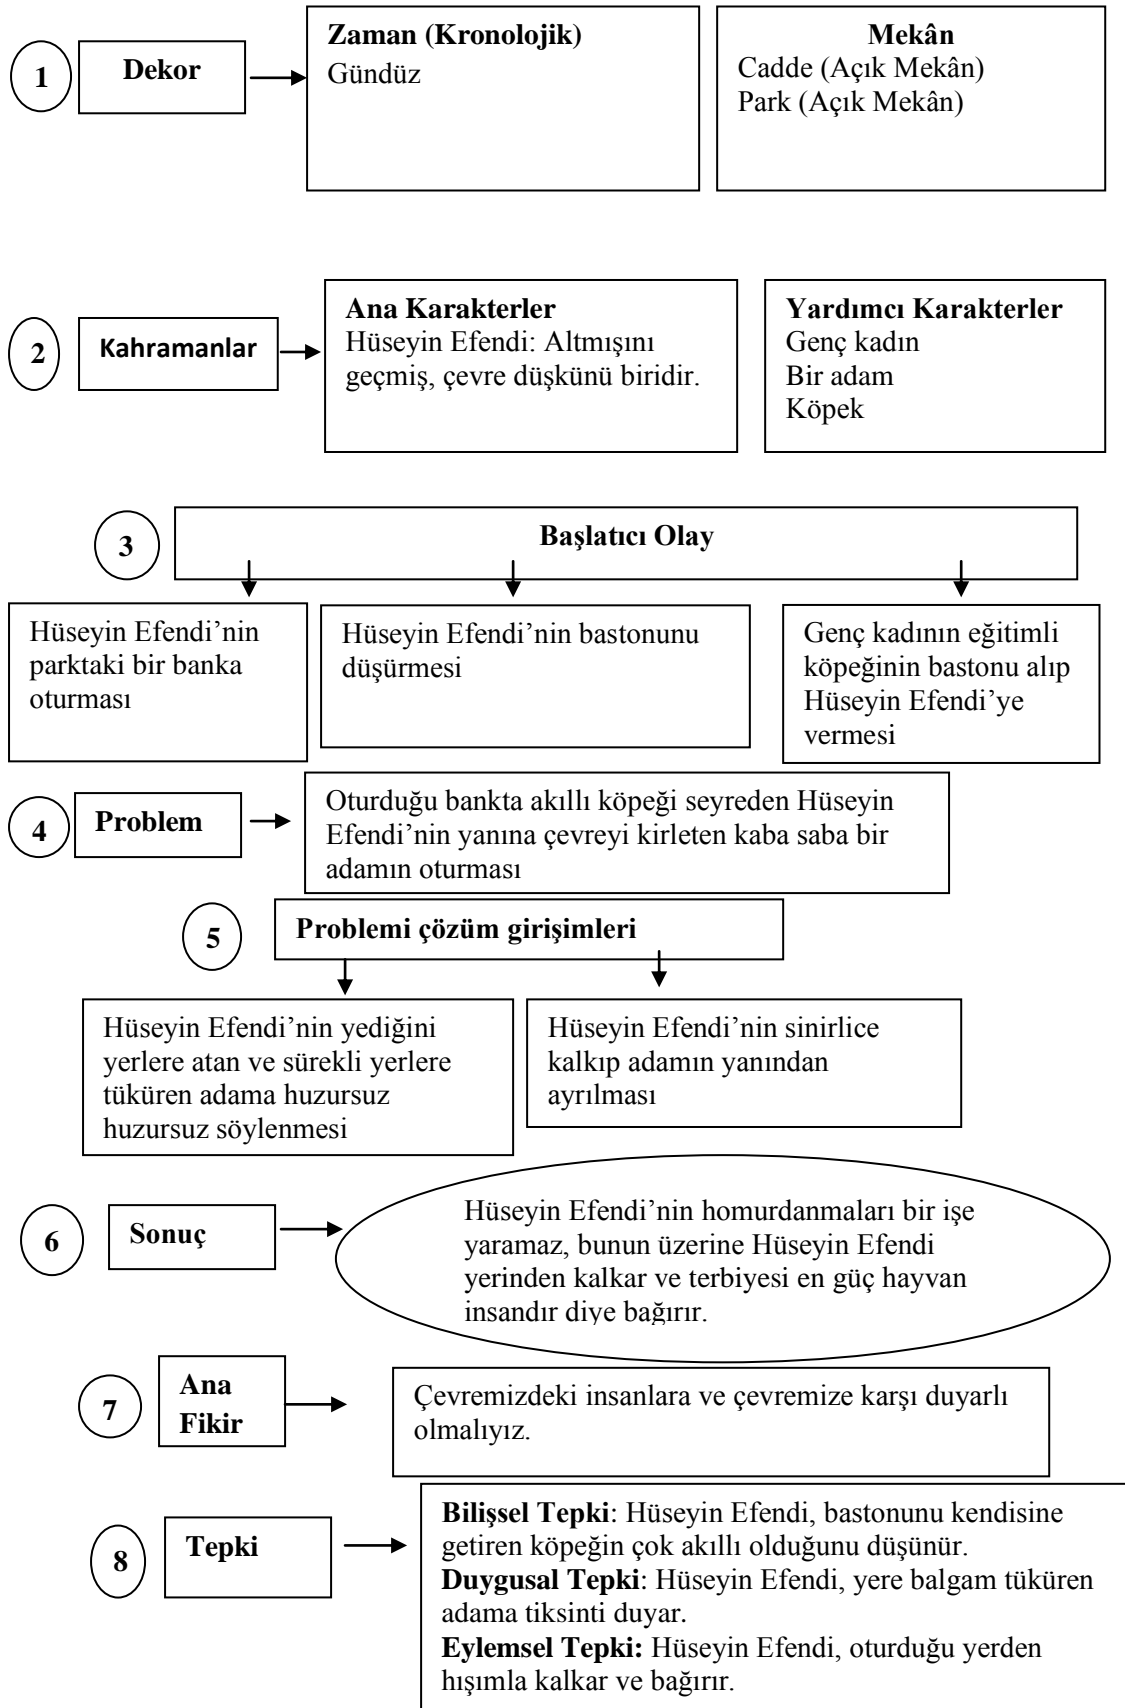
1 Dekor

Zaman (Kronolojik)
Gündüz

Mekân
Cadde (Açık Mekân)
Park (Açık Mekân)

2 Kahramanlar

Ana Karakterler
Hüseyin Efendi: Altmışını geçmiş, çevre düşkünü biridir.

Yardımcı Karakterler
Genç kadın
Bir adam
Köpek

3 Başlatıcı Olay

Hüseyin Efendi'nin parktaki bir banka oturması

Hüseyin Efendi'nin bastonunu düşürmesi

Genç kadının eğitimli köpeğinin bastonu alıp Hüseyin Efendi'ye vermesi

4 Problem

Oturduğu bankta akıllı köpeği seyreden Hüseyin Efendi'nin yanına çevreyi kirleten kaba saba bir adamın oturması

5 Problemi çözüm girişimleri

Hüseyin Efendi'nin yediğini yerlere atan ve sürekli yerlere tüküren adama huzursuz huzursuz söylenmesi

Hüseyin Efendi'nin sinirlice kalkıp adamın yanından ayrılması

6 Sonuç

Hüseyin Efendi'nin homurdanmaları bir işe yaramaz, bunun üzerine Hüseyin Efendi yerinden kalkar ve terbiyesi en güç hayvan insandır diye bağırır.

7 Ana Fikir

Çevremizdeki insanlara ve çevremize karşı duyarlı olmalıyız.

8 Tepki

Bilişsel Tepki: Hüseyin Efendi, bastonunu kendisine getiren köpeğin çok akıllı olduğunu düşünür.
Duygusal Tepki: Hüseyin Efendi, yere balgam tüküren adama tiksinti duyar.
Eylemsel Tepki: Hüseyin Efendi, oturduğu yerden hışımla kalkar ve bağırır.